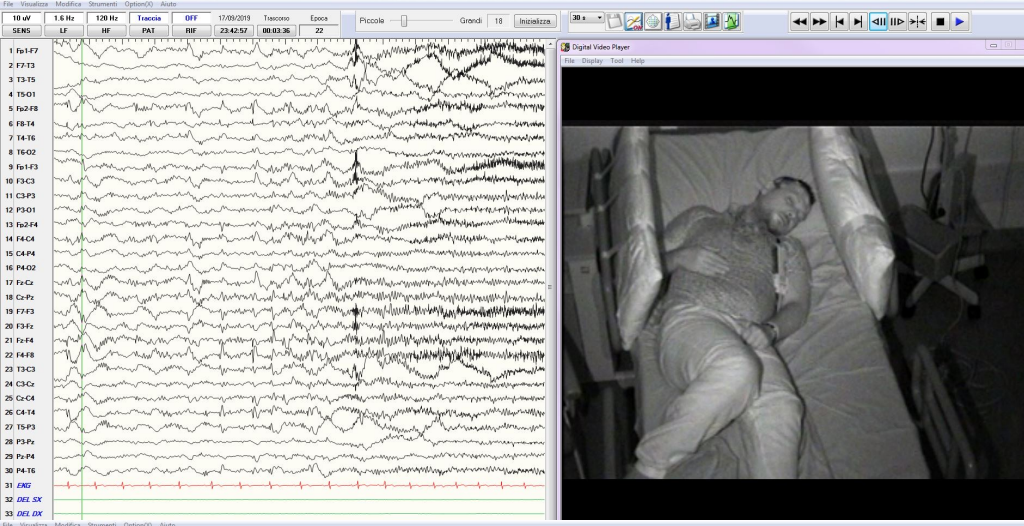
File Visualizza Modifica Strumenti Option(X) Aiuto

10 uV | 1.6 Hz | 120 Hz | Traccia | OFF | 17/09/2019 | Trascorso | Epoca
SENS | LF | HF | PAT | RIF | 23:42:57 | 00:03:36 | 22

Piccola Grandi 18 Inizializza

30 s

1 Fp1-F7
2 F7-T3
3 T3-T5
4 T5-O1
5 Fp2-F8
6 F8-T4
7 T4-T6
8 T6-O2
9 Fp1-F3
10 F3-C3
11 C3-P3
12 P3-O1
13 Fp2-F4
14 F4-C4
15 C4-P4
16 P4-O2
17 Fz-Cz
18 Cz-Pz
19 F7-F3
20 F3-Fz
21 Fz-F4
22 F4-F8
23 T3-C3
24 C3-Cz
25 Cz-C4
26 C4-T4
27 T5-P3
28 P3-Pz
29 Pz-P4
30 P4-T6
31 EKG
32 DEL SX
33 DEL DX

Digital Video Player
File Display Tool Help

File Visualizza Modifica Strumenti Option(X) Aiuto